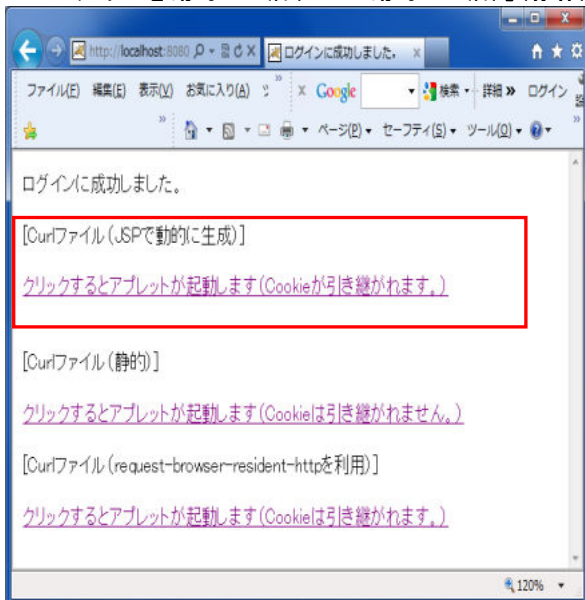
http://localhost:8080
ログインに成功しました。

ファイル(F) 編集(E) 表示(V) お気に入り(A)
Google
検索 詳細 ログイン
ページ(P) セーフティ(S) ツール(O)

ログインに成功しました。

[Curlファイル(JSPで動的に生成)]

クリックするとアプレットが起動します(Cookieが引き継がれます。)

[Curlファイル(静的)]

クリックするとアプレットが起動します(Cookieは引き継がれません。)

[Curlファイル(request-browser-resident-httpを利用)]

クリックするとアプレットが起動します(Cookieは引き継がれます。)

120%